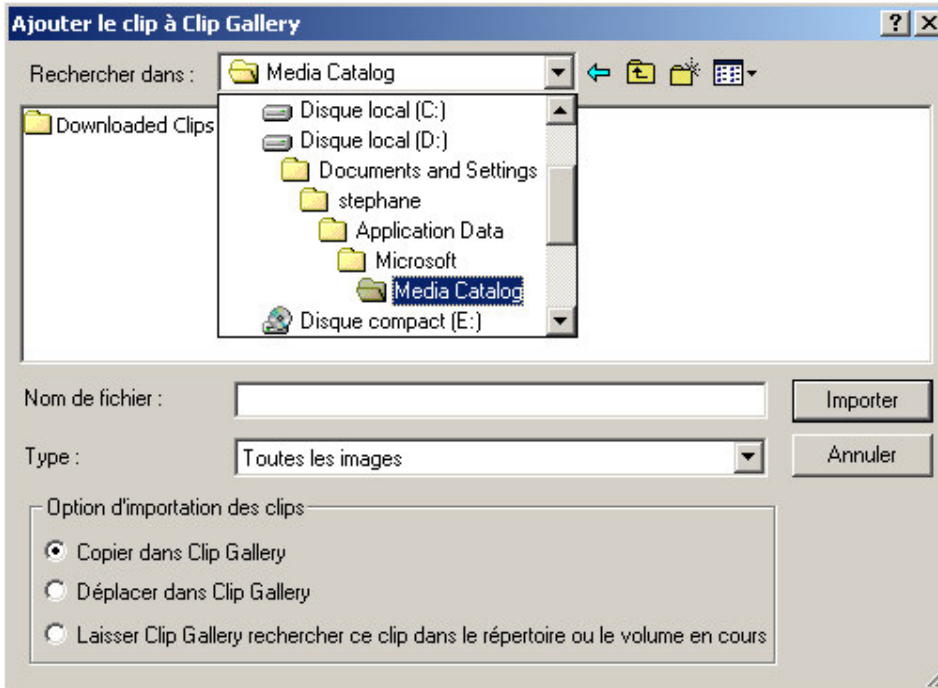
Ajouter le clip à Clip Gallery

?

X

Rechercher dans : Media Catalog

Downloaded Clips

Disque local (C:)
Disque local (D:)
Documents and Settings
stephane
Application Data
Microsoft
Media Catalog
Disque compact (E:)

Nom de fichier :

Importer

Type : Toutes les images

Annuler

Option d'importation des clips

Copier dans Clip Gallery

Déplacer dans Clip Gallery

Laisser Clip Gallery rechercher ce clip dans le répertoire ou le volume en cours